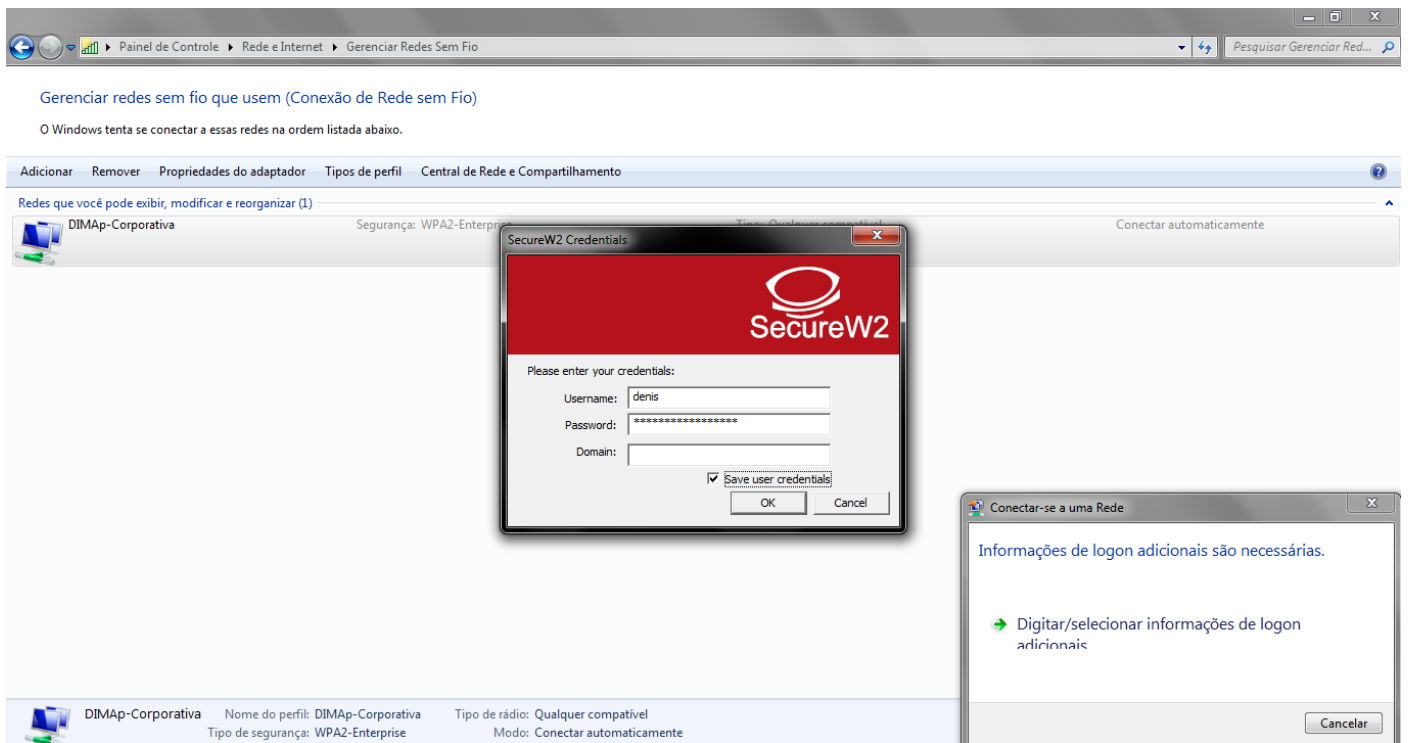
Painel de Controle ▸ Rede e Internet ▸ Gerenciar Redes Sem Fio

Pesquisar Gerenciar Red...

Gerenciar redes sem fio que usem (Conexão de Rede sem Fio)

O Windows tenta se conectar a essas redes na ordem listada abaixo.

Adicionar Remover Propriedades do adaptador Tipos de perfil Central de Rede e Compartilhamento

Redes que você pode exibir, modificar e reorganizar (1)

DIMAp-Corporativa Segurança: WPA2-Enterpr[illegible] Tipo: Qualquer compatível Conectar automaticamente

SecureW2 Credentials

SecureW2

Please enter your credentials:

Username: denis

Password: ******************

Domain:

Save user credentials

OK Cancel

Conectar-se a uma Rede

Informações de logon adicionais são necessárias.

Digitar/selecionar informações de logon adicionais

Cancelar

DIMAp-Corporativa Nome do perfil: DIMAp-Corporativa Tipo de rádio: Qualquer compatível
Tipo de segurança: WPA2-Enterprise Modo: Conectar automaticamente